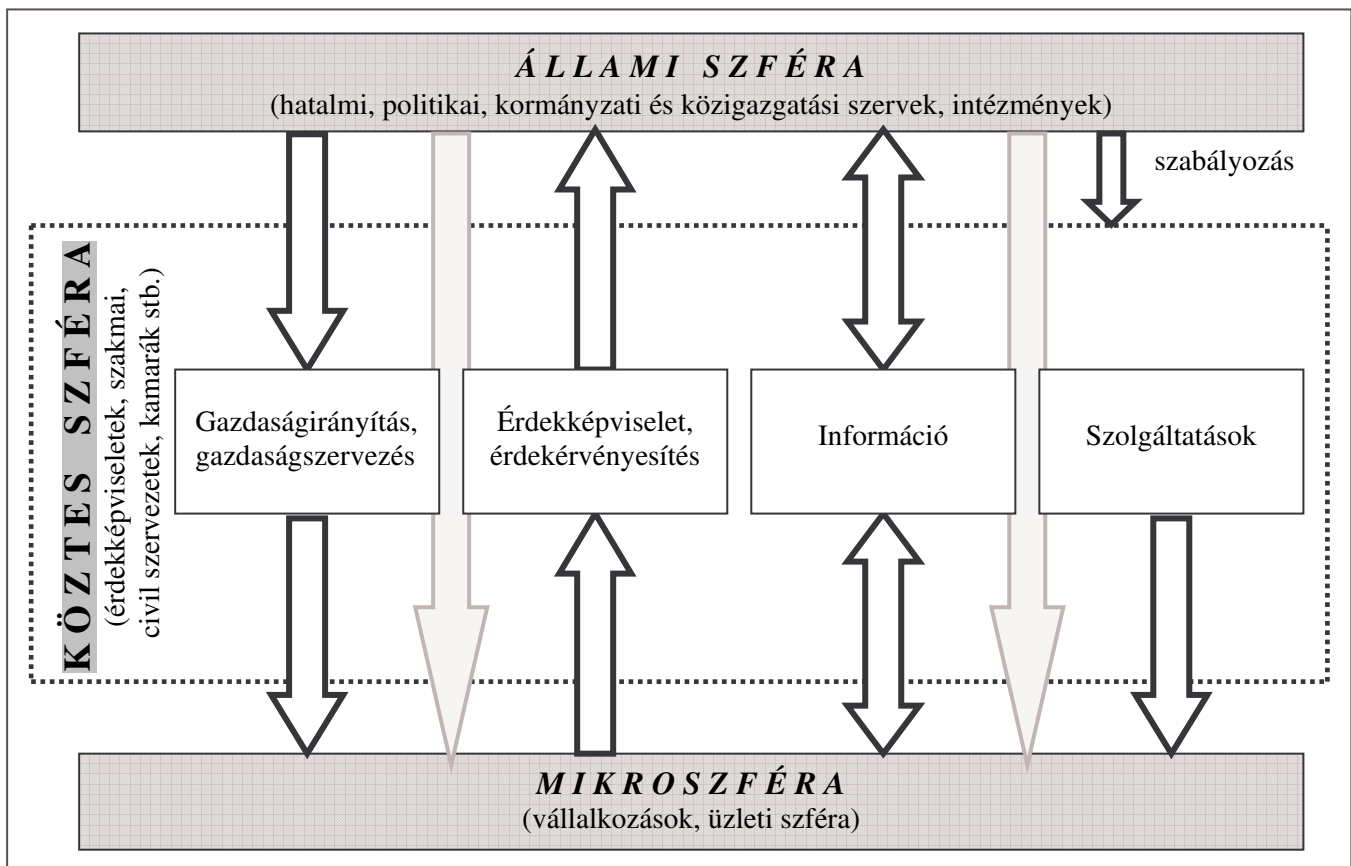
ÁLLAMI SZFÉRA
(hatalmi, politikai, kormányzati és közigazgatási szervek, intézmények)

szabályozás

KÖZTES SZFÉRA
(érdekképviseletek, szakmai, civil szervezetek, kamarák stb.)

Gazdaságirányítás, gazdaságszervezés

Érdekképviselet, érdekérvényesítés

Információ

Szolgáltatások

MIKROSZFÉRA
(vállalkozások, üzleti szféra)